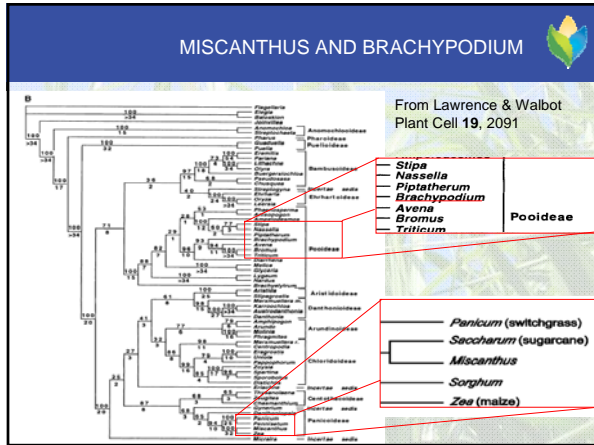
MISCANTHUS AND BRACHYPODIUM

From Lawrence & Walbot
Plant Cell **19**, 2091

B

Flagellaria
Elegia
Baloskion
Joinvillea
Anomochloa
Streptochaeta
Pharus
Guaduella
Puelia
Anomochloideae
Pharoideae
Puelioideae
Bambusoideae
Incertae sedis
Ehrhartoideae
Pooideae
Aristidoideae
Danthonioideae
Arundinoideae
Chloridoideae
Incertae sedis
Centothecoideae
Incertae sedis
Panicoideae
Incertae sedis
Micraira

Stipa
Nassella
Piptatherum
Brachypodium
Avena
Bromus
Triticum
Pooideae

Panicum (switchgrass)
Saccharum (sugarcane)
Miscanthus
Sorghum
Zea (maize)